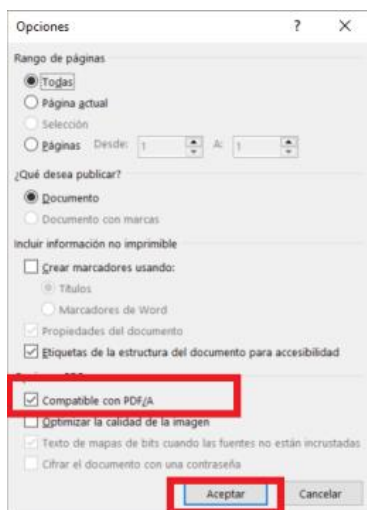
Opciones ? X

Rango de páginas

Todas

Página actual

Selección

Páginas Desde: 1 A: 1

¿Qué desea publicar?

Documento

Documento con marcas

Incluir información no imprimible

Crear marcadores usando:

Títulos

Marcadores de Word

Propiedades del documento

Etiquetas de la estructura del documento para accesibilidad

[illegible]

Compatible con PDF/A

Optimizar la calidad de la imagen

Texto de mapas de bits cuando las fuentes no están incrustadas

Cifrar el documento con una contraseña

Aceptar Cancelar